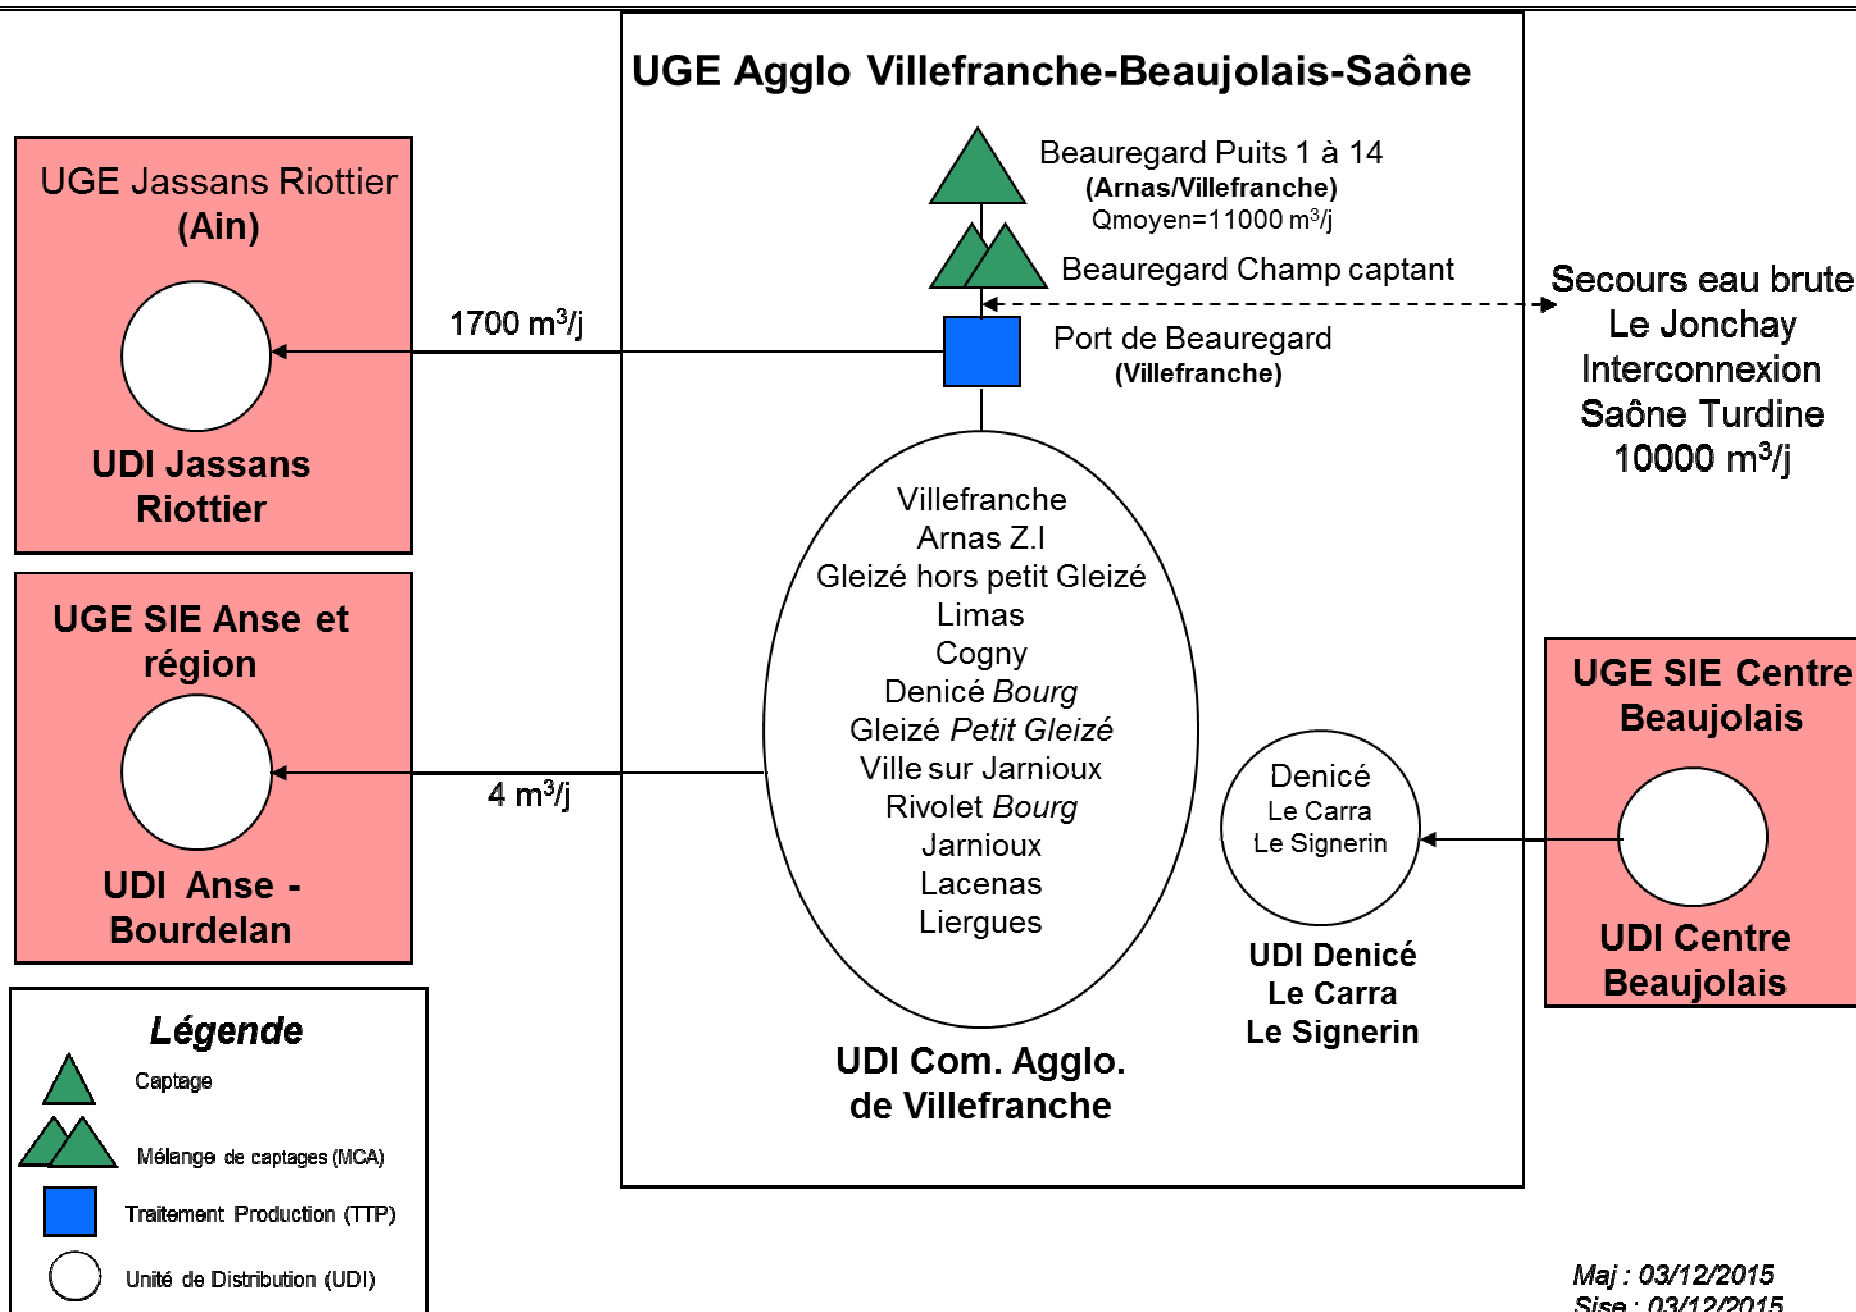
UGE Agglo Villefranche-Beaujolais-Saône

UGE Jassans Riottier (Ain)

UDI Jassans Riottier

1700 m$^3$/j

Beauregard Puits 1 à 14
(Arnas/Villefranche)
Qmoyen=11000 m$^3$/j

Beauregard Champ captant

Secours eau brute
Le Jonchay
Interconnexion
Saône Turdine
10000 m$^3$/j

Port de Beauregard
(Villefranche)

UGE SIE Anse et région

UDI Anse - Bourdelan

4 m$^3$/j

Villefranche
Arnas Z.I
Gleizé hors petit Gleizé
Limas
Cogny
Denicé Bourg
Gleizé Petit Gleizé
Ville sur Jarnioux
Rivolet Bourg
Jarnioux
Lacenas
Liergues

UDI Com. Agglo. de Villefranche

Denicé
Le Carra
Le Signerin

UDI Denicé
Le Carra
Le Signerin

UGE SIE Centre Beaujolais

UDI Centre Beaujolais

Légende
Captage
Mélange de captages (MCA)
Traitement Production (TTP)
Unité de Distribution (UDI)

Maj : 03/12/2015
Sise : 03/12/2015